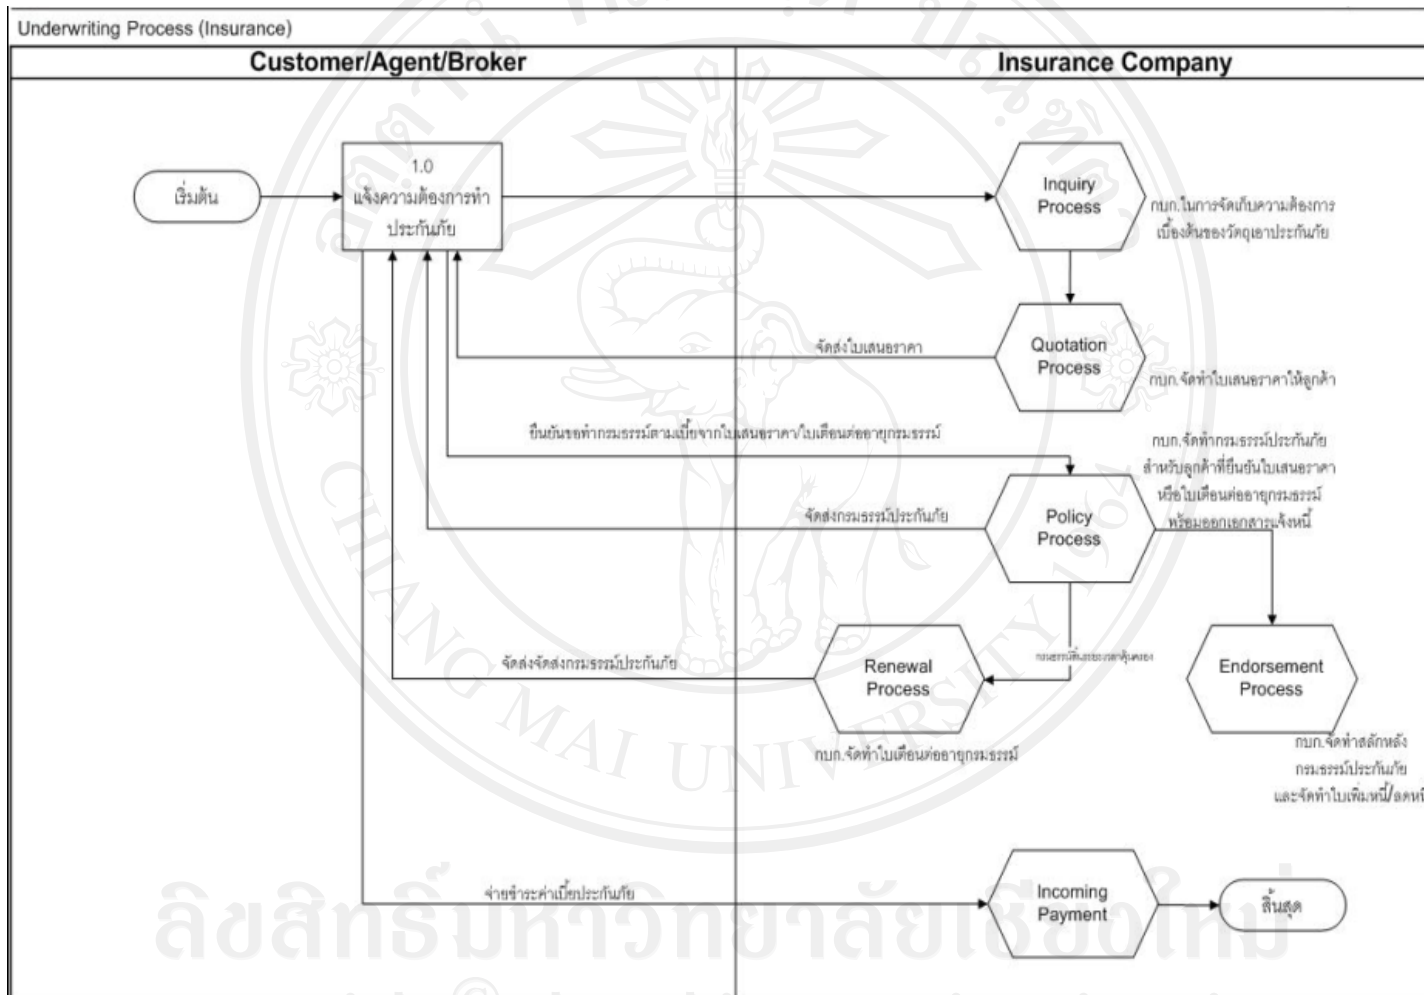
Underwriting Process (Insurance)

Customer/Agent/Broker

Insurance Company

เริ่มต้น

1.0
แจ้งความต้องการทำประกันภัย

Inquiry Process

กบก.ในการจัดเก็บความต้องการเบื้องต้นของวัตถุเอาประกันภัย

จัดส่งใบเสนอราคา

Quotation Process

กบก.จัดทำใบเสนอราคาให้ลูกค้า

ยืนยันขอทำกรมธรรม์ตามเบี้ยจากใบเสนอราคา/ใบเตือนต่ออายุกรมธรรม์

กบก.จัดทำกรมธรรม์ประกันภัยสำหรับลูกค้าที่ยืนยันใบเสนอราคาหรือใบเตือนต่ออายุกรมธรรม์พร้อมออกเอกสารแจ้งหนี้

จัดส่งกรมธรรม์ประกันภัย

Policy Process

กรมธรรม์สิ้นสุดระยะเวลาคุ้มครอง

จัดส่งจัดส่งกรมธรรม์ประกันภัย

Renewal Process

Endorsement Process

กบก.จัดทำใบเตือนต่ออายุกรมธรรม์

กบก.จัดทำสลักหลังกรมธรรม์ประกันภัยและจัดทำใบเพิ่มหนี้/ลดหนี้

จ่ายชำระค่าเบี้ยประกันภัย

Incoming Payment

สิ้นสุด

ลิขสิทธิ์มหาวิทยาลัยเชียงใหม่